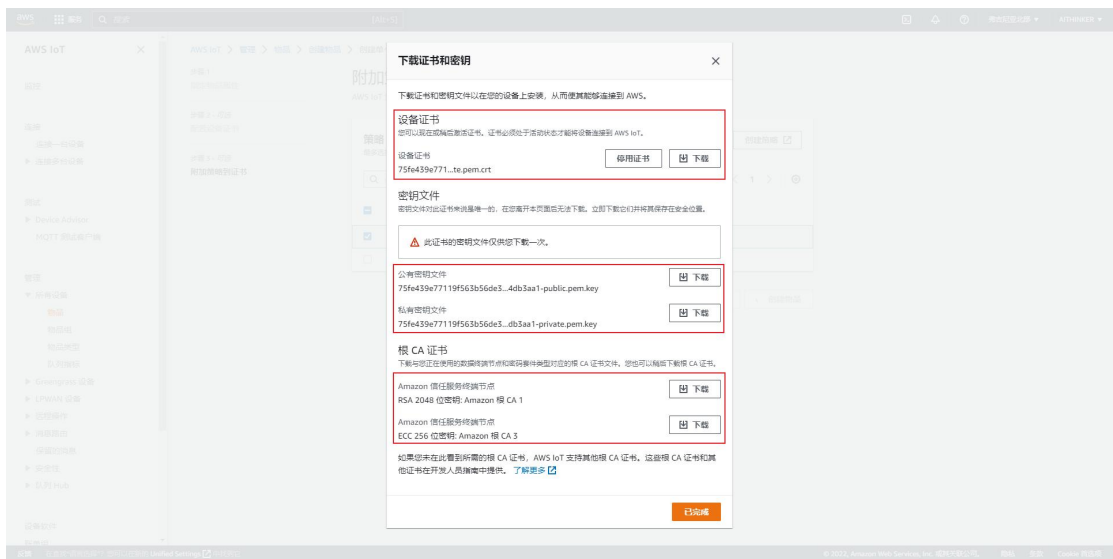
下载证书和密钥

下载证书和密钥文件以在您的设备上安装，从而使其能够连接到 AWS。

设备证书
您可以现在或稍后激活证书。证书必须处于活动状态才能将设备连接到 AWS IoT。

设备证书
75fe439e771...te.pem.crt

停用证书

下载

密钥文件
密钥文件对此证书来说是唯一的，在您离开本页面后无法下载。立即下载它们并将其保存在安全位置。

此证书的密钥文件仅供您下载一次。

公有密钥文件
75fe439e77119f563b56de3...4db3aa1-public.pem.key

下载

私有密钥文件
75fe439e77119f563b56de3...db3aa1-private.pem.key

下载

根 CA 证书
下载与您正在使用的数据终端节点和密码套件类型对应的根 CA 证书文件。您也可以稍后下载根 CA 证书。

Amazon 信任服务终端节点
RSA 2048 位密钥: Amazon 根 CA 1

下载

Amazon 信任服务终端节点
ECC 256 位密钥: Amazon 根 CA 3

下载

如果您未在此看到所需的根 CA 证书，AWS IoT 支持其他根 CA 证书。这些根 CA 证书和其他证书在开发人员指南中提供。了解更多

已完成